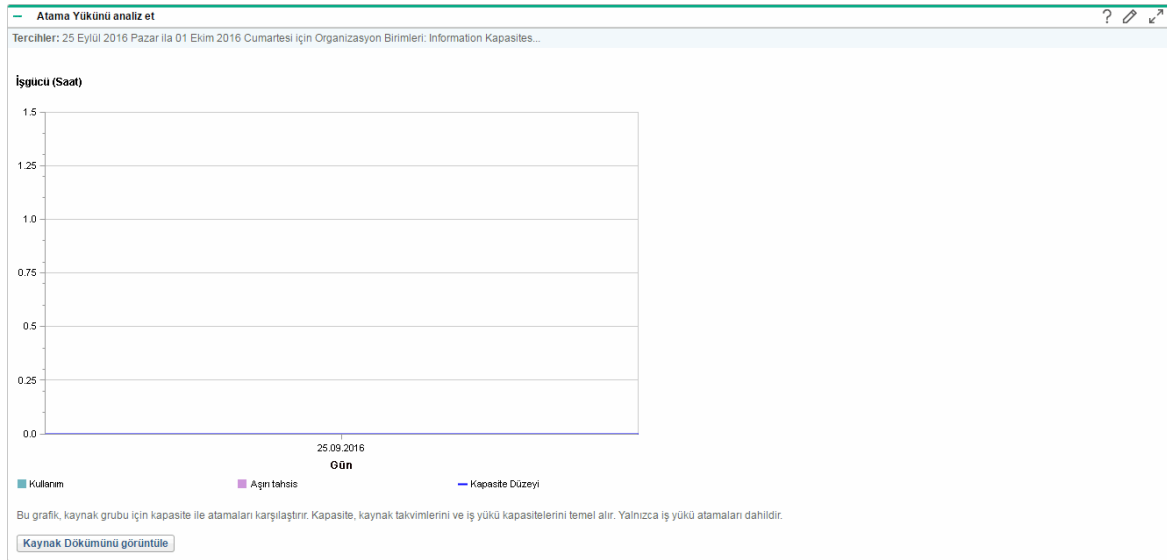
− Atama Yükünü analiz et

? 

Tercihler: 25 Eylül 2016 Pazar ila 01 Ekim 2016 Cumartesi için Organizasyon Birimleri: Information Kapasites...

İşgücü (Saat)

1.5
1.25
1.0
0.75
0.5
0.25
0.0

25.09.2016
Gün

Kullanım
Aşırı tahsis
Kapasite Düzeyi

Bu grafik, kaynak grubu için kapasite ile atamaları karşılaştırır. Kapasite, kaynak takvimlerini ve iş yükü kapasitelerini temel alır. Yalnızca iş yükü atamaları dahildir.

Kaynak Dökümünü görüntüle